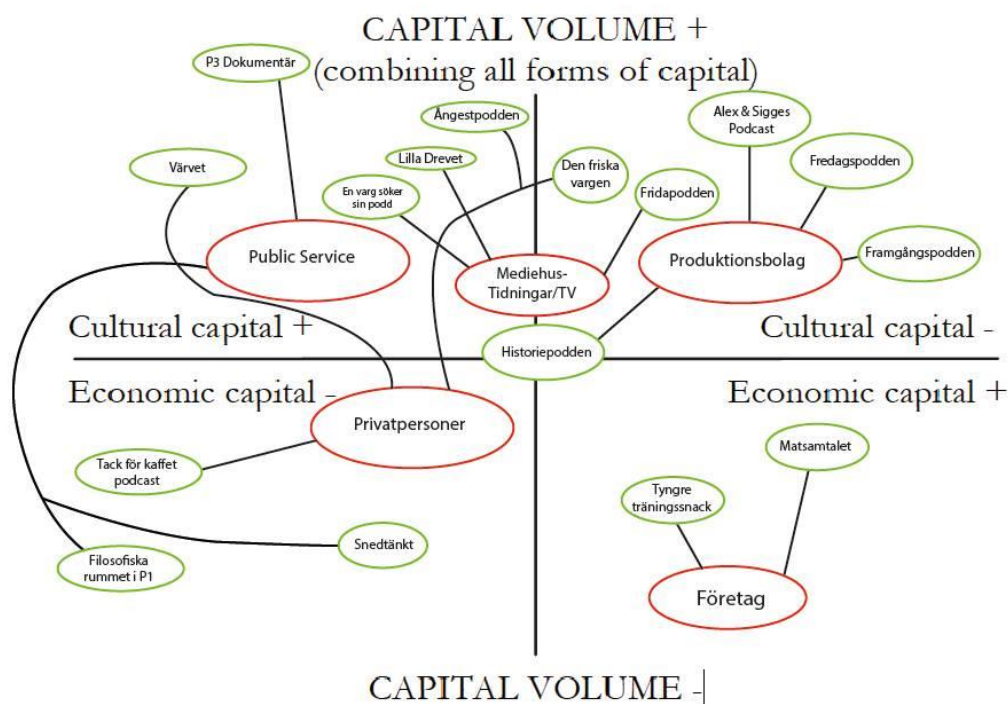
CAPITAL VOLUME +
(combining all forms of capital)

P3 Dokumentär

Ångestpodden

Alex & Sigges Podcast

Värvet

Lilla Drevet

Den friska vargen

Fredagspodden

En varg söker sin podd

Fridapodden

Public Service

Mediehus-Tidningar/TV

Produktionsbolag

Framgångspodden

Cultural capital +

Cultural capital -

Historiepodden

Economic capital -

Economic capital +

Privatpersoner

Matsamtalet

Tack för kaffet podcast

Tyngre träningssnack

Snedtänkt

Filosofiska rummet i P1

Företag

CAPITAL VOLUME -